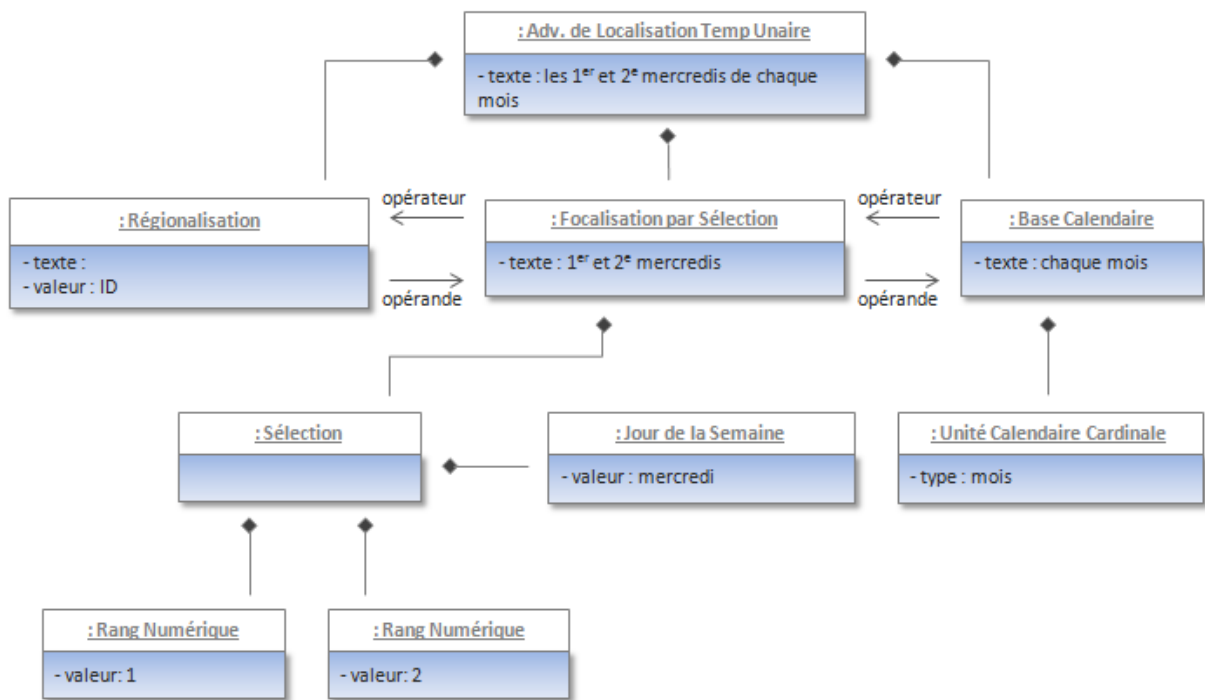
: Adv. de Localisation Temp Unaire

- texte : les 1$^{er}$ et 2$^{e}$ mercredis de chaque mois

: Régionalisation

- texte :
- valeur : ID

opérateur

opérande

: Focalisation par Sélection

- texte : 1$^{er}$ et 2$^{e}$ mercredis

opérateur

opérande

: Base Calendaire

- texte : chaque mois

: Sélection

: Jour de la Semaine

- valeur : mercredi

: Unité Calendaire Cardinale

- type : mois

: Rang Numérique

- valeur: 1

: Rang Numérique

- valeur: 2